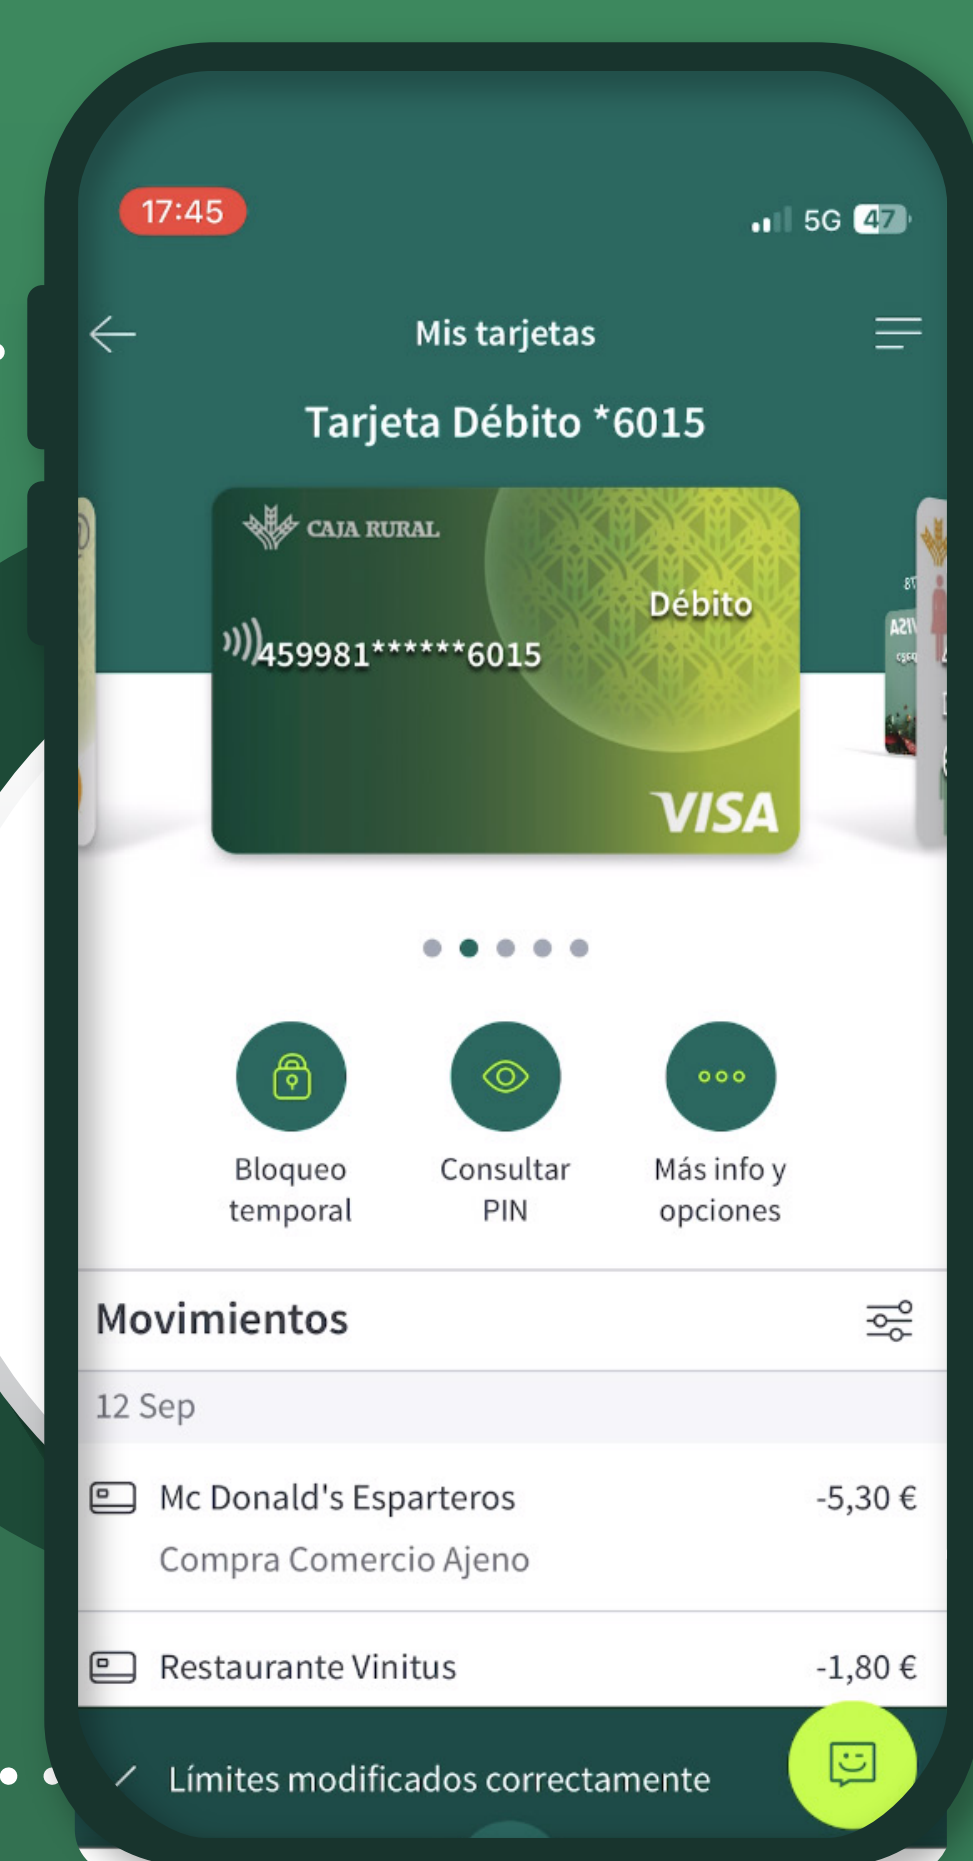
17:45

5G 47

Mis tarjetas

Tarjeta Débito *6015

CAJA RURAL

Débito

459981******6015

VISA

Bloqueo temporal

Consultar PIN

Más info y opciones

Movimientos

12 Sep

Mc Donald's Esparteros -5,30 €

Compra Comercio Ajeno

Restaurante Vinitus -1,80 €

Límites modificados correctamente